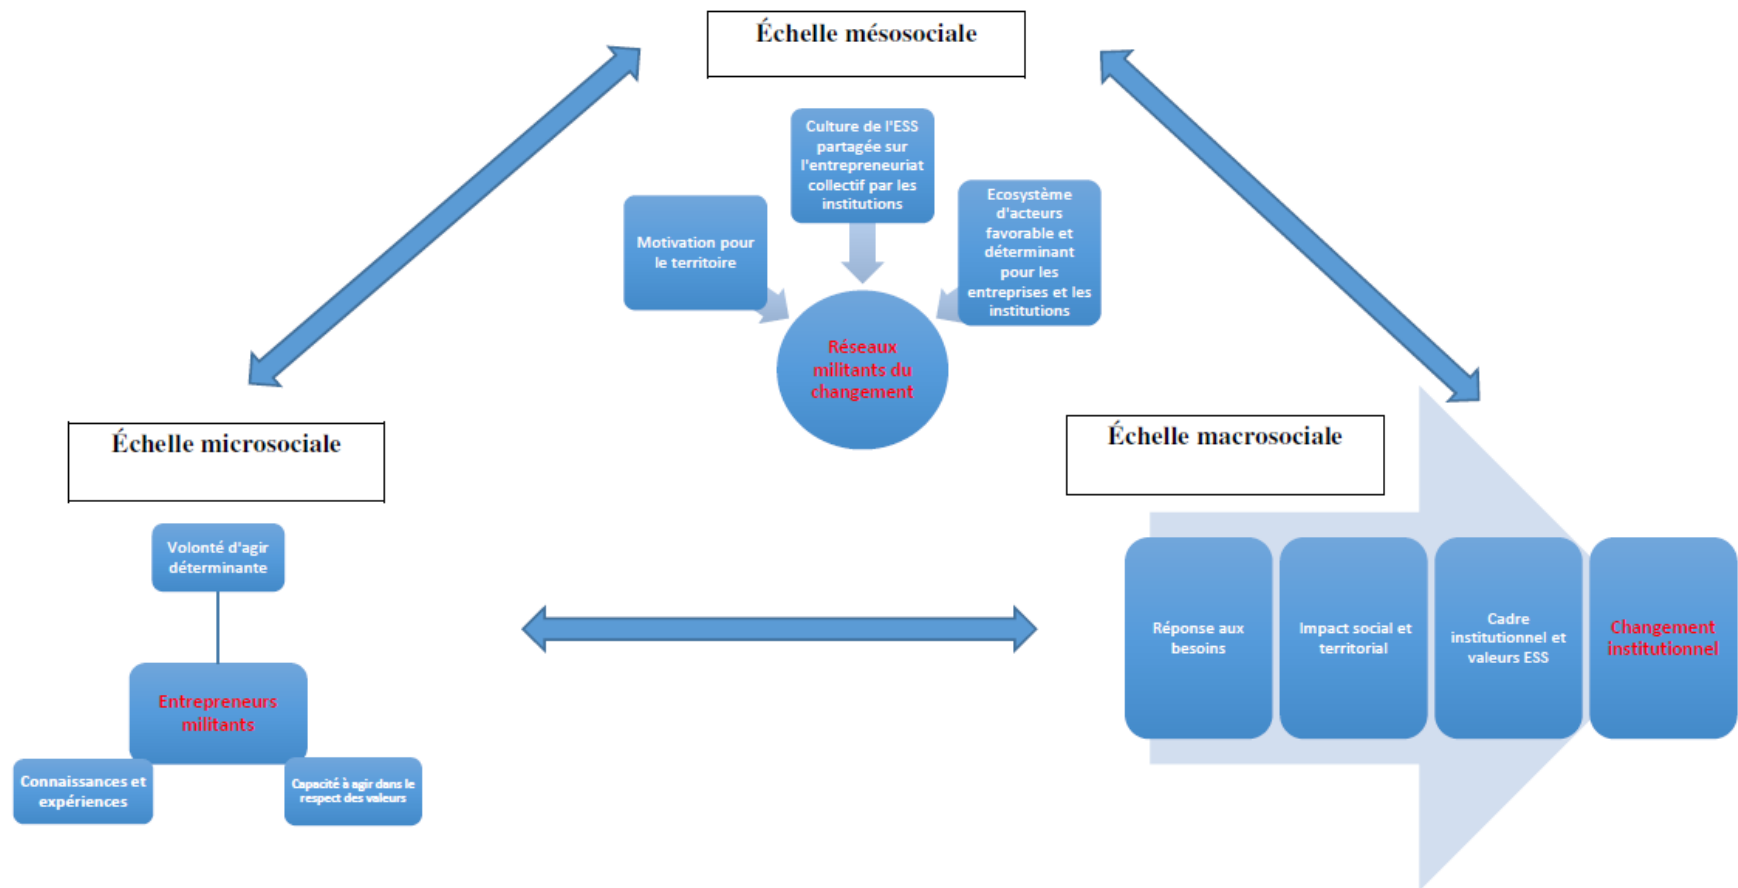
Échelle mésosociale

Culture de l'ESS partagée sur l'entrepreneuriat collectif par les institutions

Motivation pour le territoire

Ecosystème d'acteurs favorable et déterminant pour les entreprises et les institutions

Réseaux militants du changement

Échelle microsociale

Volonté d'agir déterminante

Entrepreneurs militants

Connaissances et expériences

Capacité à agir dans le respect des valeurs

Échelle macrosociale

Réponse aux besoins

Impact social et territorial

Cadre institutionnel et valeurs ESS

Changement institutionnel